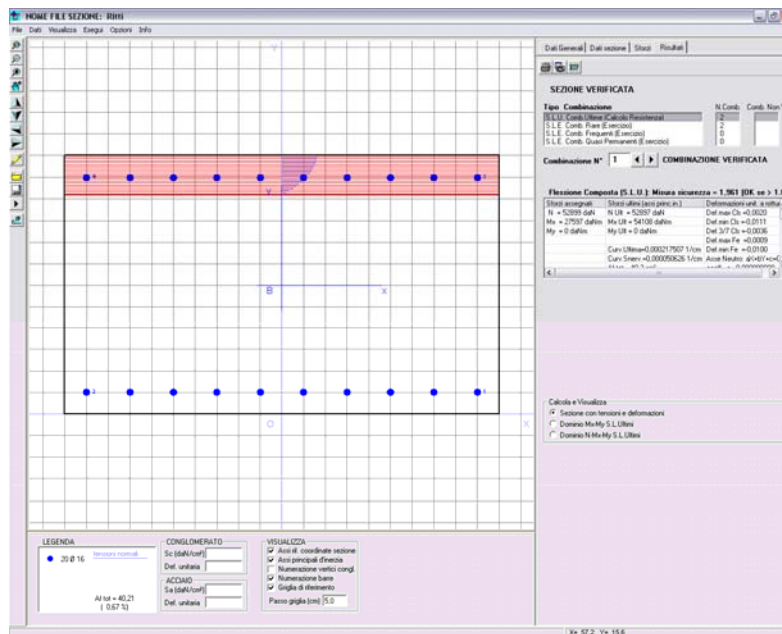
NOME FILE SEZIONE: Ritti

File Dati Visualizza Esegui Opzioni Info

Y

V

B

X

O

X

4

3

2

1

Dati Generali | Dati sezione | Sforzi | Risultati

SEZIONE VERIFICATA

Tipo Combinazione

N.Comb. Comb. Non

S.L.U. Comb. Ultime (Calcolo Resistenza) 2

S.L.E. Comb. Rare (Esercizio) 2

S.L.E. Comb. Frequenti (Esercizio) 0

S.L.E. Comb. Quasi Permanenti (Esercizio) 0

Combinazione N° 1 COMBINAZIONE VERIFICATA

Flessione Composta (S.L.U.): Misura sicurezza = 1,961 (OK se > 1.

| Sforzi assegnati | Sforzi ultimi (assi princ.in.) | Deformazioni unit. a rottura |
|---|---|---|
| N = 52899 daN | N Ult = 52897 daN | Def.max Cls =0,0020 |
| Mx = 27597 daNm | Mx Ult = 54108 daNm | Def.min Cls =0,0111 |
| My = 0 daNm | My Ult = 0 daNm | Def.3/7 Cls = 0,0036 |
| | | Def.max Fe =0,0009 |
| | Curv.Ultima=0,000217507 1/cm | Def.min Fe =0,0100 |
| | Curv.Snerv.=0,000050626 1/cm | Asse Neutro: aX+bY+c=0 |

Calcola e Visualizza

Sezione con tensioni e deformazioni

Dominio Mx-My S.L.Ultimi

Dominio N-Mx-My S.L.Ultimi

LEGENDA

20 Ø 16 tensioni normali

Af tot = 40,21 ( 0,67 %)

CONGLOMERATO

Sc (daN/cm²)

Def. unitaria

ACCIAIO

Sa (daN/cm²)

Def. unitaria

VISUALIZZA

Assi rif. coordinate sezione

Assi principali d'inerzia

Numerazione vertici congl.

Numerazione barre

Griglia di riferimento

Passo griglia (cm) 5.0

X= 57,2 Y= 15,6